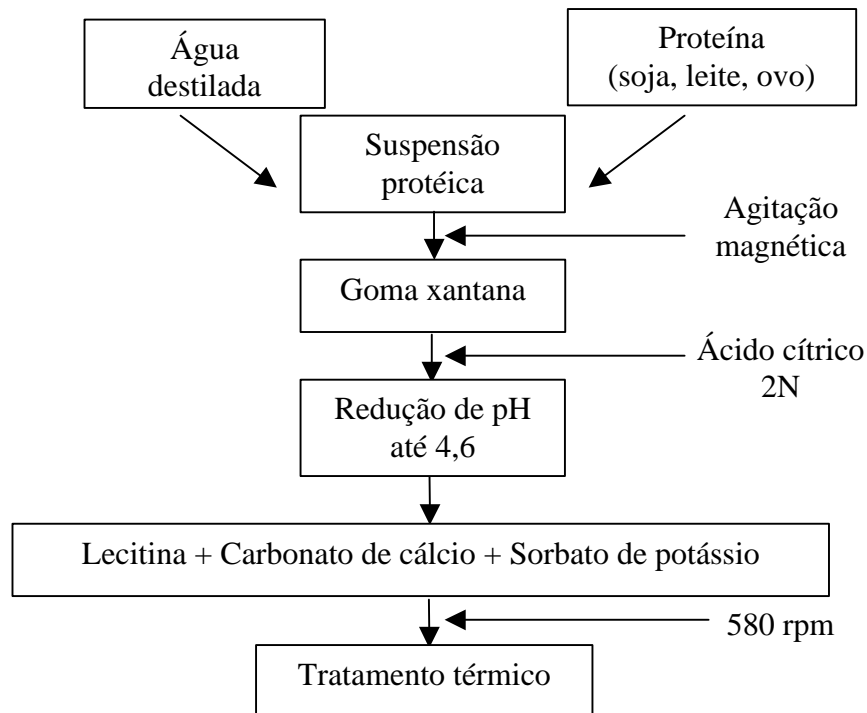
Água destilada

Proteína (soja, leite, ovo)

Suspensão protéica

Agitação magnética

Goma xantana

Ácido cítrico 2N

Redução de pH até 4,6

Lecitina + Carbonato de cálcio + Sorbato de potássio

580 rpm

Tratamento térmico